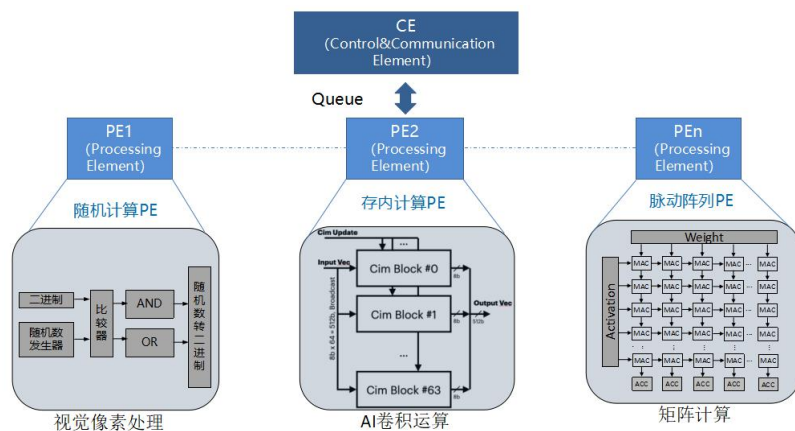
CE
(Control&Communication Element)

Queue

PE1
(Processing Element)

随机计算PE

二进制
随机数发生器
比较器
AND
OR
随机数转二进制

视觉像素处理

PE2
(Processing Element)

存内计算PE

Cim Update
Input Vec
Cim Block #0
Cim Block #1
...
Cim Block #63
Output Vec
8b × 64 × 512b, Broadcast
8b
512b

AI卷积运算

PEn
(Processing Element)

脉动阵列PE

Weight
Activation
MAC
ACC

矩阵计算